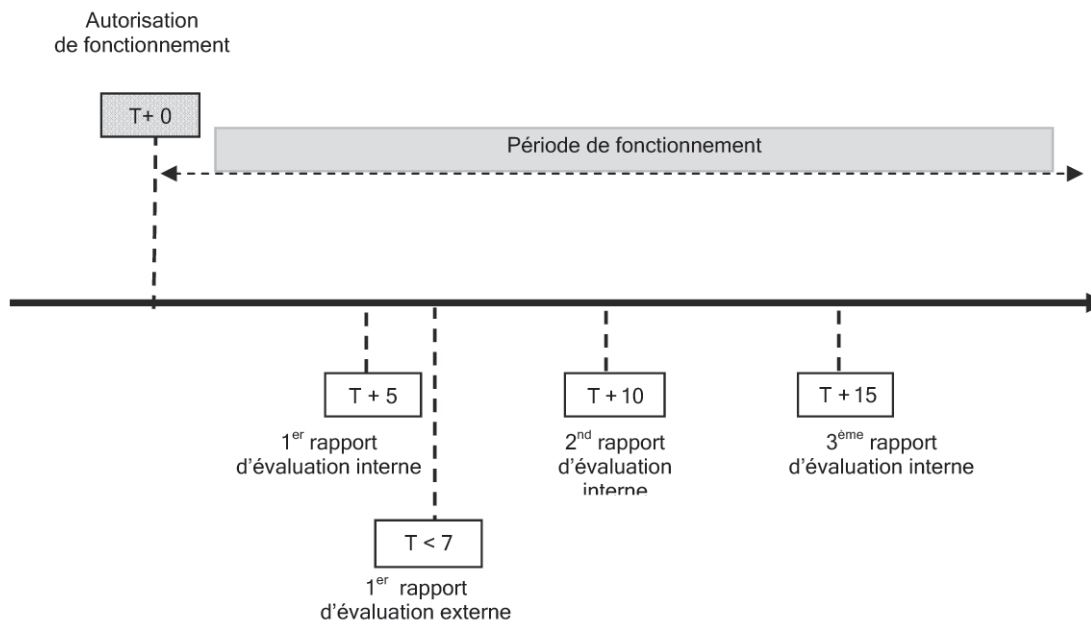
Autorisation de fonctionnement

T+ 0

Période de fonctionnement

T + 5

1$^{er}$ rapport d'évaluation interne

T < 7

1$^{er}$ rapport d'évaluation externe

T + 10

2$^{nd}$ rapport d'évaluation interne

T + 15

3$^{ème}$ rapport d'évaluation interne